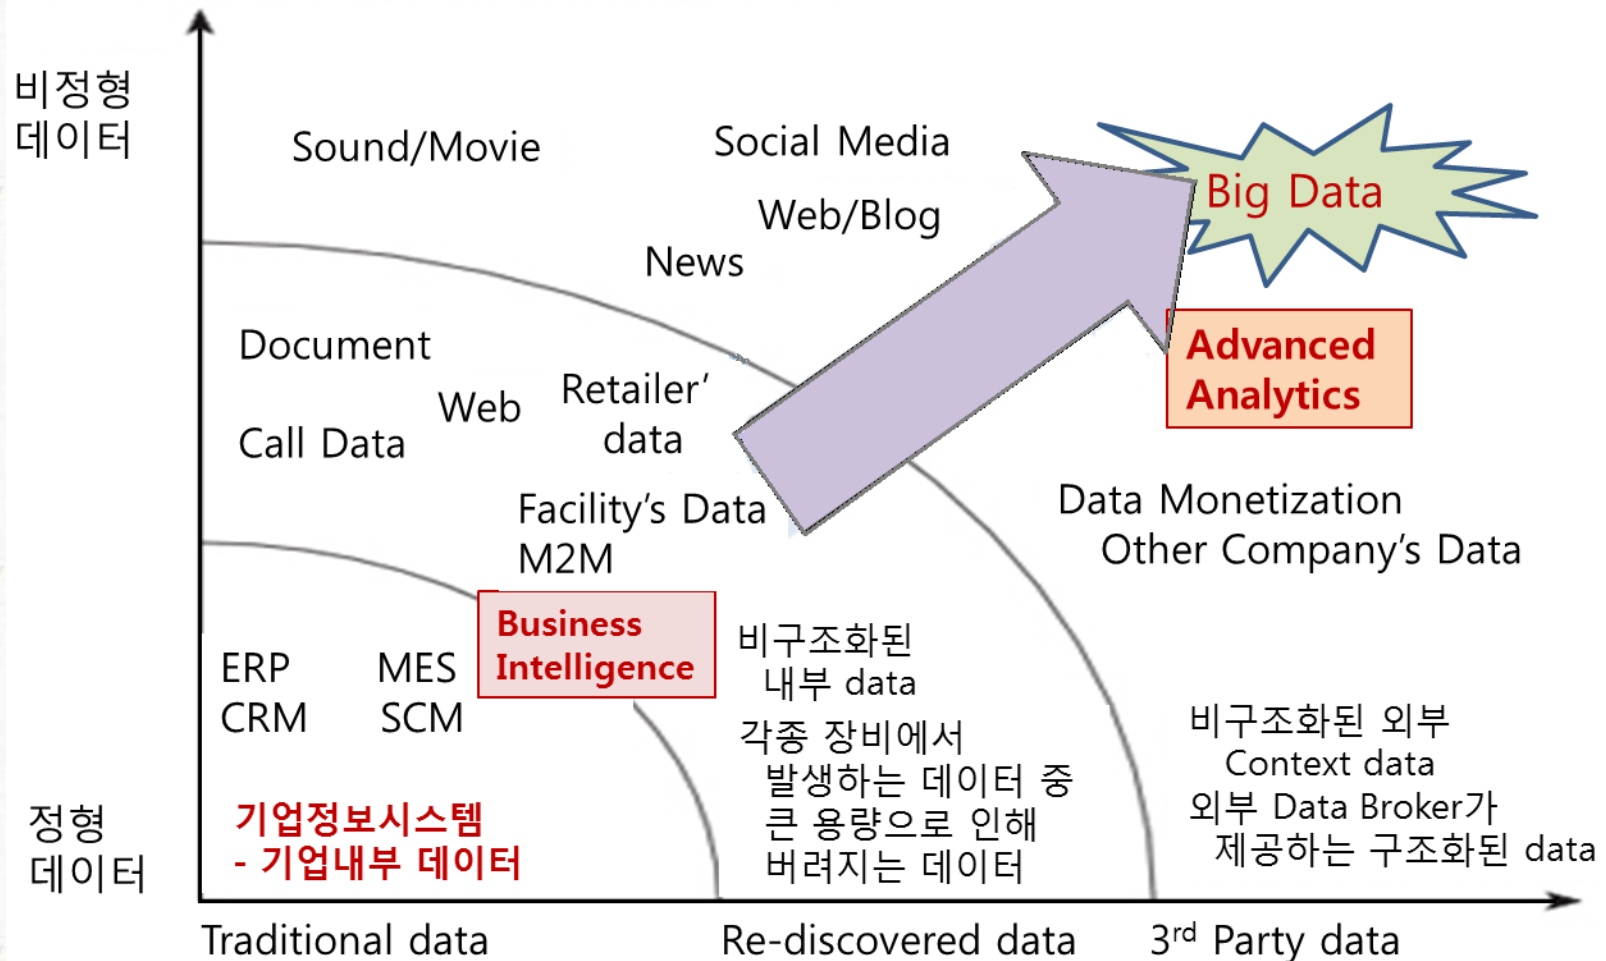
비정형
데이터

Sound/Movie

Social Media

Web/Blog

News

Big Data

Advanced Analytics

Document

Web

Retailer' data

Call Data

Facility's Data
M2M

Data Monetization
Other Company's Data

Business Intelligence

ERP
CRM

MES
SCM

비구조화된
내부 data

각종 장비에서
발생하는 데이터 중
큰 용량으로 인해
버려지는 데이터

비구조화된 외부
Context data
외부 Data Broker가
제공하는 구조화된 data

정형
데이터

기업정보시스템
- 기업내부 데이터

Traditional data

Re-discovered data

3$^{rd}$ Party data